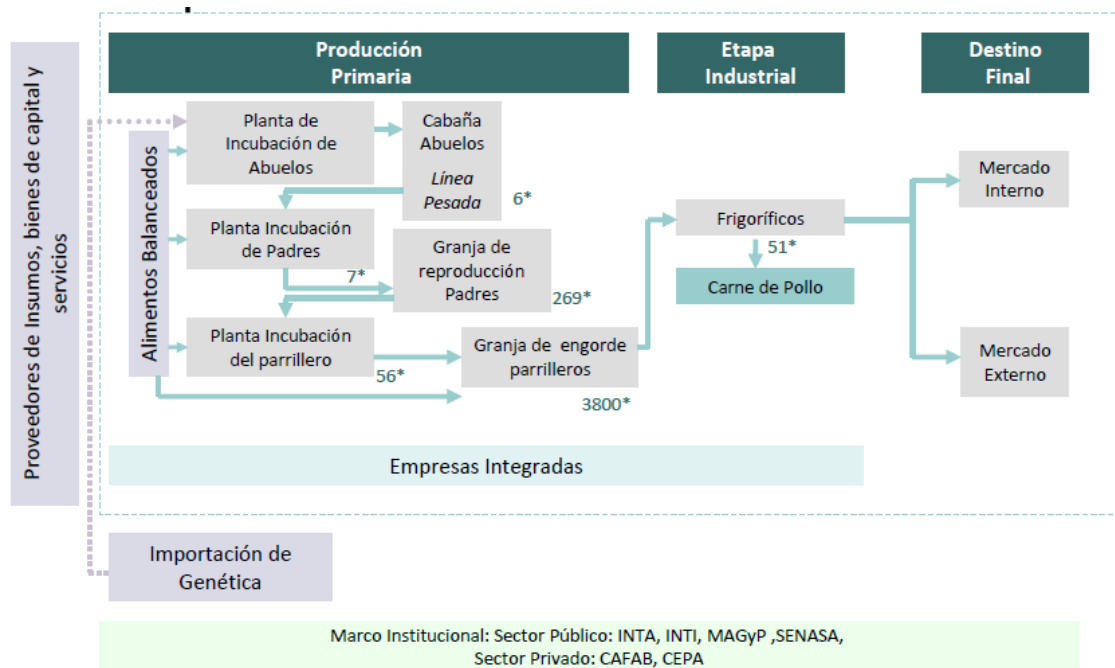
Proveedores de Insumos, bienes de capital y servicios

Producción Primaria

Etapa Industrial

Destino Final

Alimentos Balanceados

Planta de Incubación de Abuelos

Cabaña Abuelos

Línea Pesada

6*

Planta Incubación de Padres

7*

Granja de reproducción Padres

269*

Planta Incubación del parrillero

56*

Granja de engorde parrilleros

3800*

Frigoríficos

51*

Carne de Pollo

Mercado Interno

Mercado Externo

Empresas Integradas

Importación de Genética

Marco Institucional: Sector Público: INTA, INTI, MAGyP ,SENASA, Sector Privado: CAFAB, CEPA